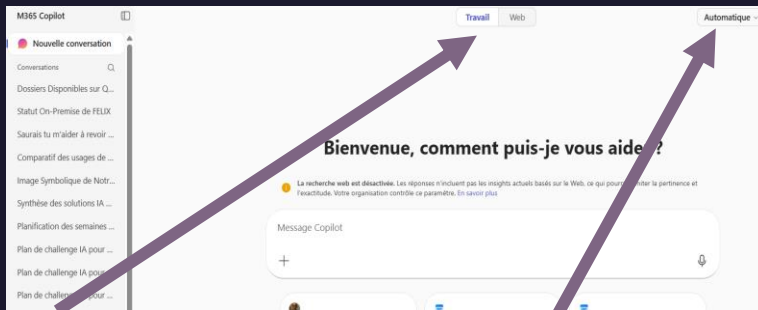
M365 Copilot

Nouvelle conversation

Conversations

Dossiers Disponibles sur Q...

Statut On-Premise de FELIX

Saurais tu m'aider à revoir ...

Comparatif des usages de ...

Image Symbolique de Notr...

Synthèse des solutions IA ...

Planification des semaines ...

Plan de challenge IA pour ...

Plan de challenge IA pour ...

Plan de challe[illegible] pour ...

Travail Web

Automatique

Bienvenue, comment puis-je vous aide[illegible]?

La recherche web est désactivée. Les réponses n'incluent pas les insights actuels basés sur le Web, ce qui pourr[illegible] la pertinence et l'exactitude. Votre organisation contrôle ce paramètre. En savoir plus

Message Copilot

+